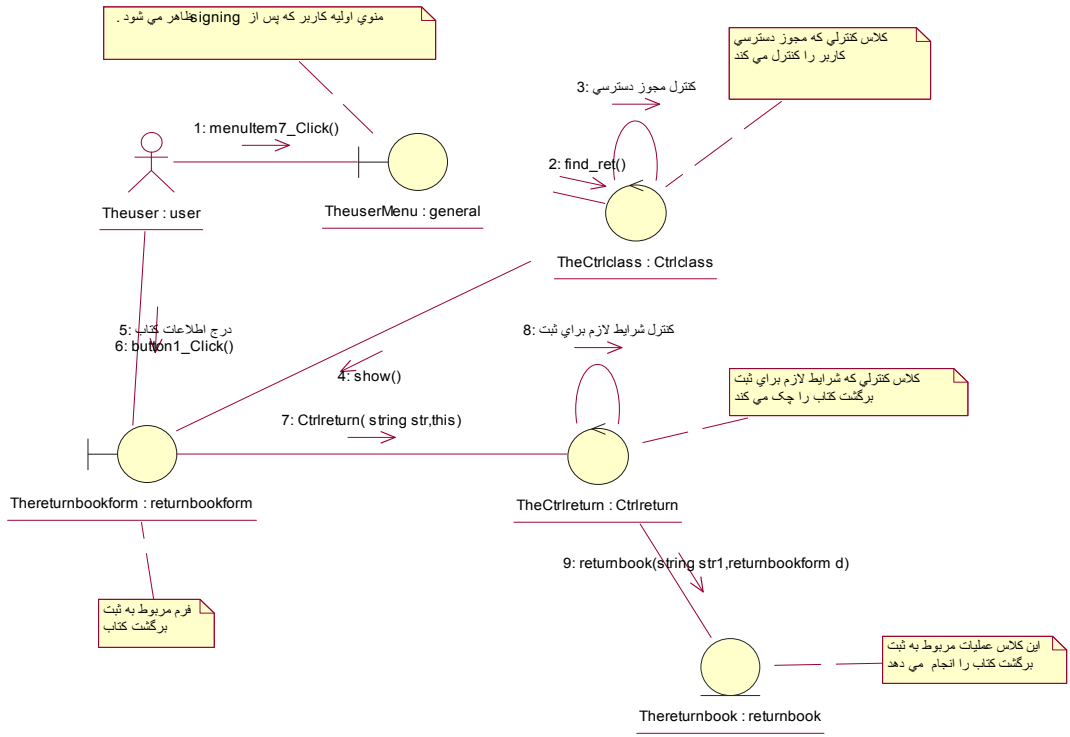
منوي اوليه كاربر كه پس از signing ظاهر مي شود .

كلاس كنترلي كه مجوز دسترسي كاربر را كنترل مي كند

3: كنترل مجوز دسترسي

1: menuItem7_Click()

2: find_ret()

Theuser : user

TheuserMenu : general

TheCtrlclass : Ctrlclass

5: درج اطلاعات كتاب
6: button1_Click()

8: كنترل شرايط لازم براي ثبت

4: show()

كلاس كنترلي كه شرايط لازم براي ثبت برگشت كتاب را چک مي كند

7: Ctrlreturn( string str,this)

Thereturnbookform : returnbookform

TheCtrlreturn : Ctrlreturn

9: returnbook(string str1,returnbookform d)

فرم مربوط به ثبت برگشت كتاب

اين كلاس عمليات مربوط به ثبت برگشت كتاب را انجام مي دهد

Thereturnbook : returnbook